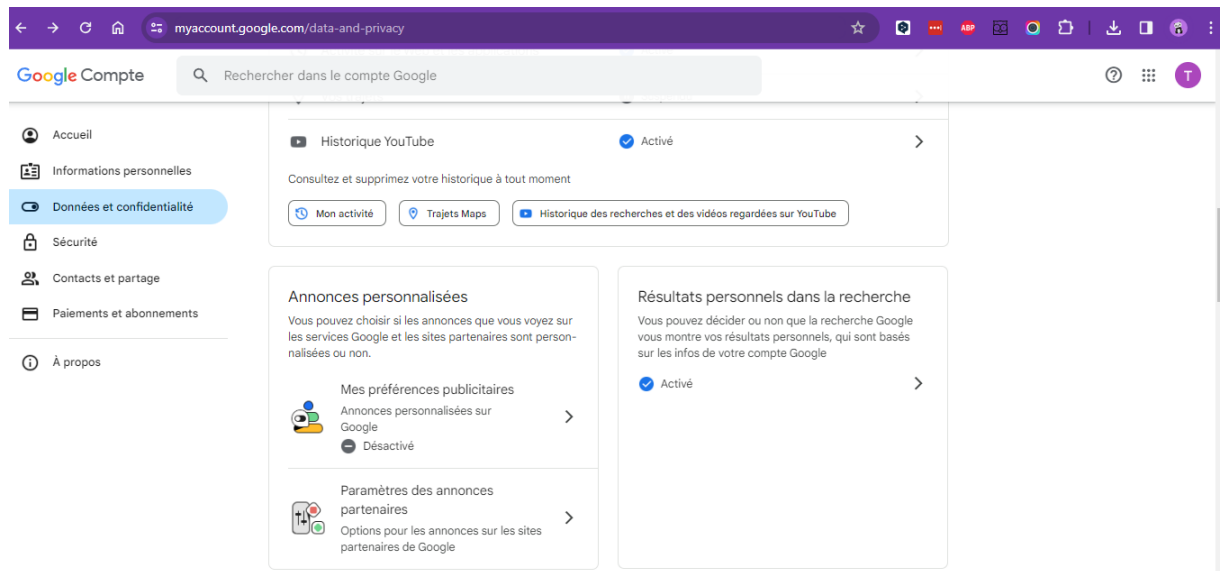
myaccount.google.com/data-and-privacy

ABP

Google Compte

Rechercher dans le compte Google

T

Accueil

Informations personnelles

Données et confidentialité

Sécurité

Contacts et partage

Paiements et abonnements

À propos

Historique YouTube

Activé

Consultez et supprimez votre historique à tout moment

Mon activité

Trajets Maps

Historique des recherches et des vidéos regardées sur YouTube

Annonces personnalisées

Vous pouvez choisir si les annonces que vous voyez sur les services Google et les sites partenaires sont personnalisées ou non.

Mes préférences publicitaires

Annonces personnalisées sur Google

Désactivé

Paramètres des annonces partenaires

Options pour les annonces sur les sites partenaires de Google

Résultats personnels dans la recherche

Vous pouvez décider ou non que la recherche Google vous montre vos résultats personnels, qui sont basés sur les infos de votre compte Google

Activé